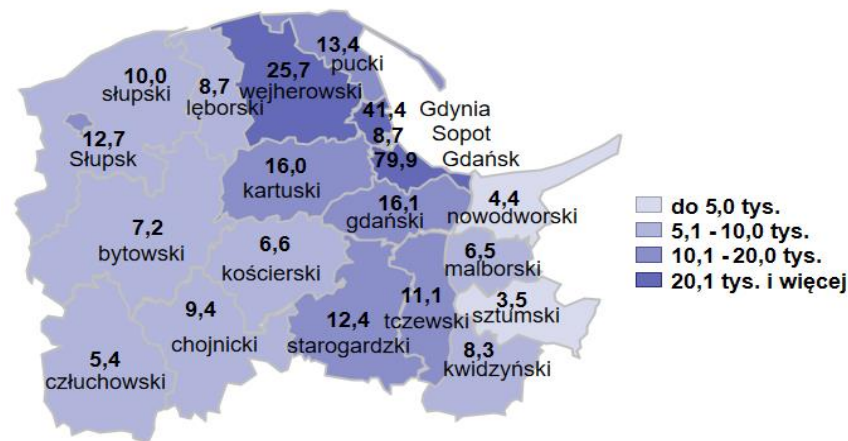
13,4
pucki
10,0
słupski
8,7
lęborski
25,7
wejherowski
41,4
Gdynia
8,7
Sopot
79,9
Gdańsk
12,7
Słupsk
16,0
kartuski
16,1
gdański
4,4
nowodworski
7,2
bytowski
6,6
kościerski
6,5
malborski
11,1
tczewski
3,5
sztumski
9,4
chojnicki
12,4
starogardzki
8,3
kwidzyński
5,4
człuchowski

do 5,0 tys.
5,1 - 10,0 tys.
10,1 - 20,0 tys.
20,1 tys. i więcej